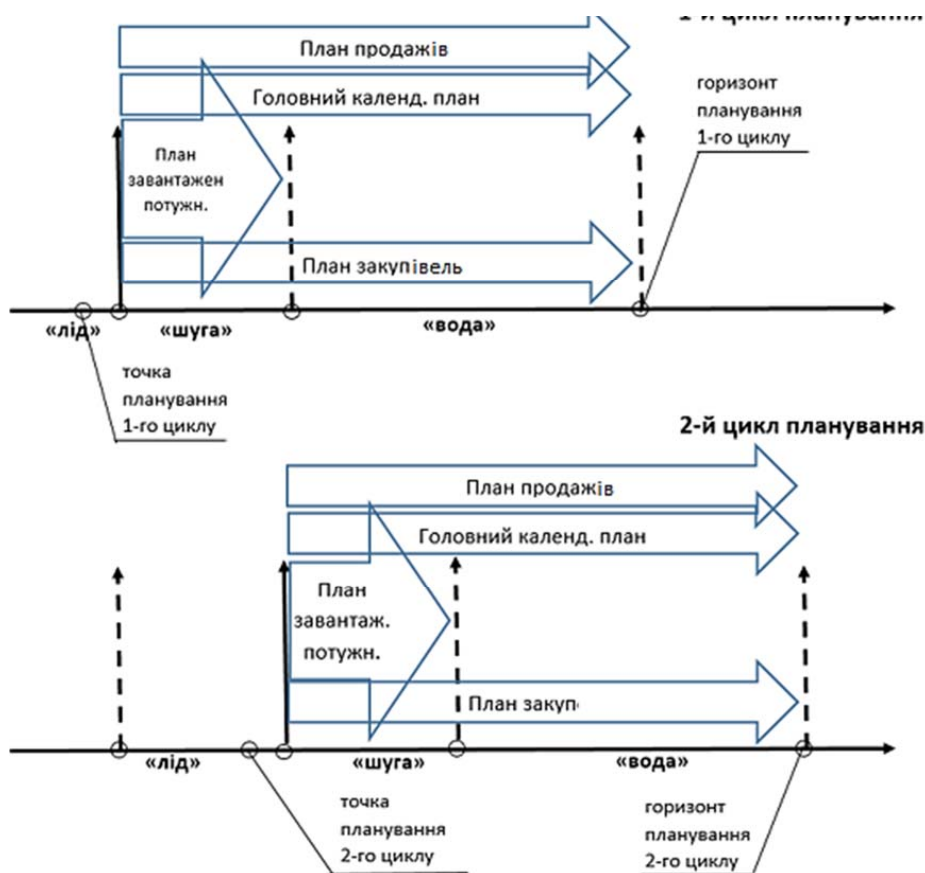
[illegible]

План продажів

Головний календ. план

горизонт планування 1-го циклу

План завантажен потужн.

План закупівель

«лід»

«шуга»

«вода»

точка планування 1-го циклу

2-й цикл планування

План продажів

Головний календ. план

План завантаж. потужн.

План закуп

«лід»

«шуга»

«вода»

точка планування 2-го циклу

горизонт планування 2-го циклу